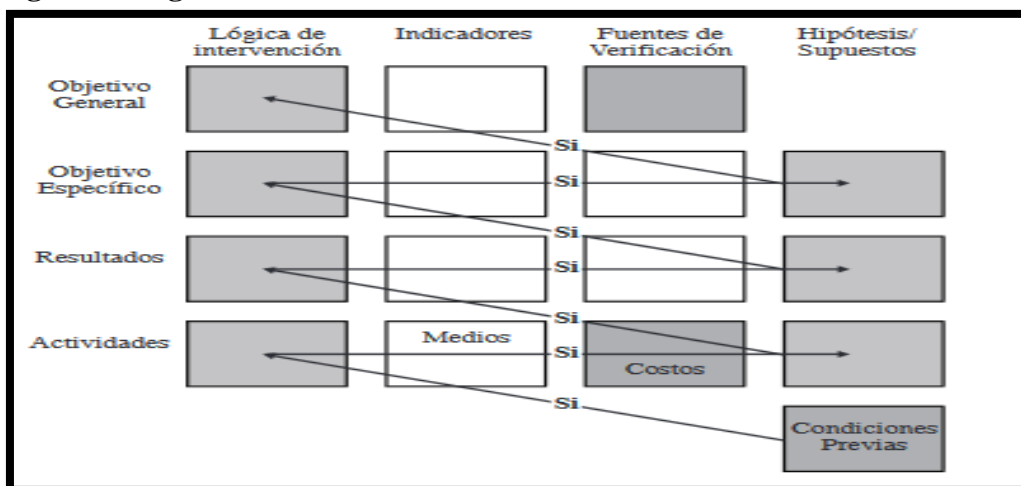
Lógica de intervención

Indicadores

Fuentes de Verificación

Hipótesis/ Supuestos

Objetivo General

Si

Objetivo Específico

Si

Si

Resultados

Si

Si

Actividades

Medios

Si

Costos

Si

Condiciones Previas